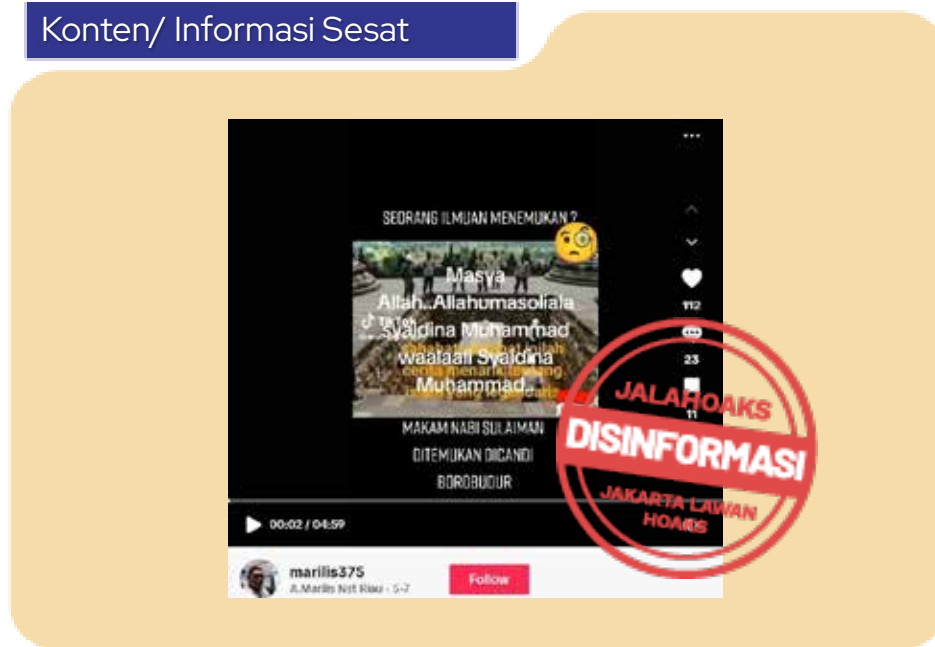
Konten/ Informasi Sesat

SEORANG ILMUAN MENEMUKAN ?

Masya Allah..Allahumasoliala Syaidina Muhammad waalaaii Syaidina Muhammad..

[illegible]

MAKAM NABI SULAIMAN DITEMUKAN DICANDI BOROBUDUR

112

23

11

00:02 / 04:59

marilis375

A.Marlis Nst Riau · 5-7

Follow

JALAHOAKS

DISINFORMASI

JAKARTA LAWAN HOAKS